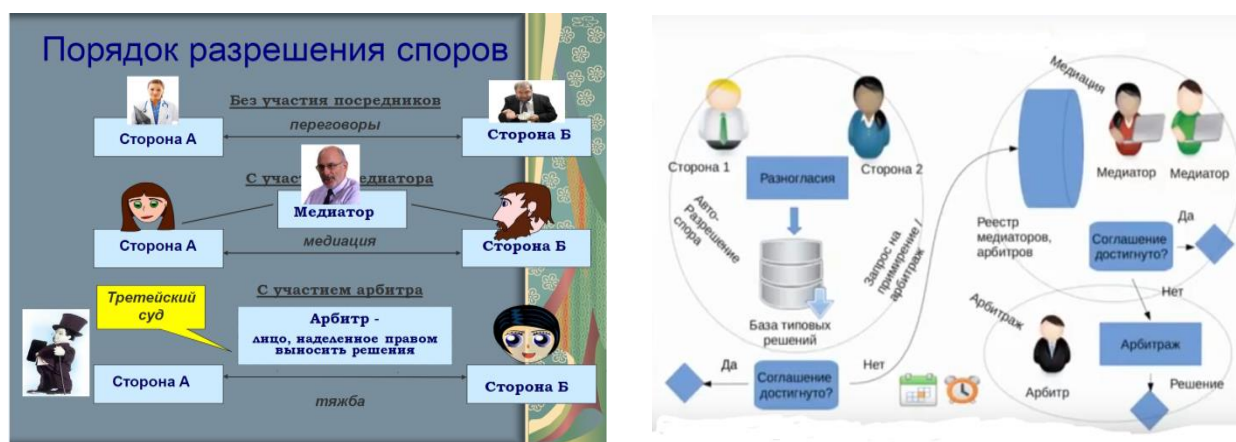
Порядок разрешения споров

Без участия посредников

Сторона А

переговоры

Сторона Б

С участ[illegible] медиатора

Медиатор

Сторона А

медиация

Сторона Б

Третейский суд

С участием арбитра

Арбитр - лицо, наделенное правом выносить решения

Сторона А

тяжба

Сторона Б

Сторона 1

Разногласия

Сторона 2

Авто-Разрешение спора

База типовых решений

Да

Соглашение достигнуто?

Нет

Запрос на примирение / арбитраж

Медиация

Медиатор

Медиатор

Реестр медиаторов, арбитров

Соглашение достигнуто?

Да

Нет

Арбитраж

Арбитр

Арбитраж

Решение